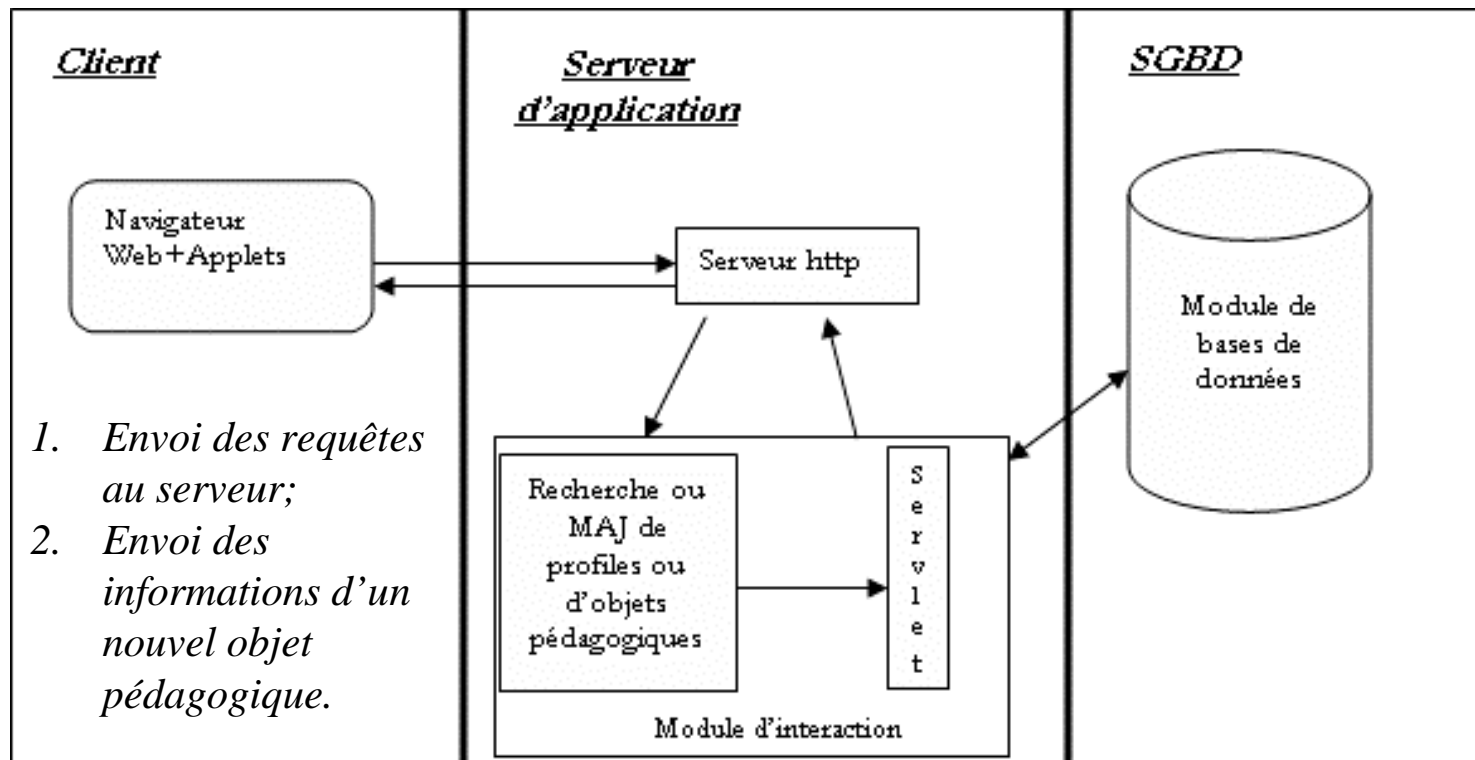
Client

Serveur d'application

SGBD

Navigateur Web+Applets

Serveur http

Module de bases de données

1. Envoi des requêtes au serveur;
2. Envoi des informations d'un nouvel objet pédagogique.

Recherche ou MAJ de profiles ou d'objets pédagogiques

S
e
r
v
l
e
t

Module d'interaction